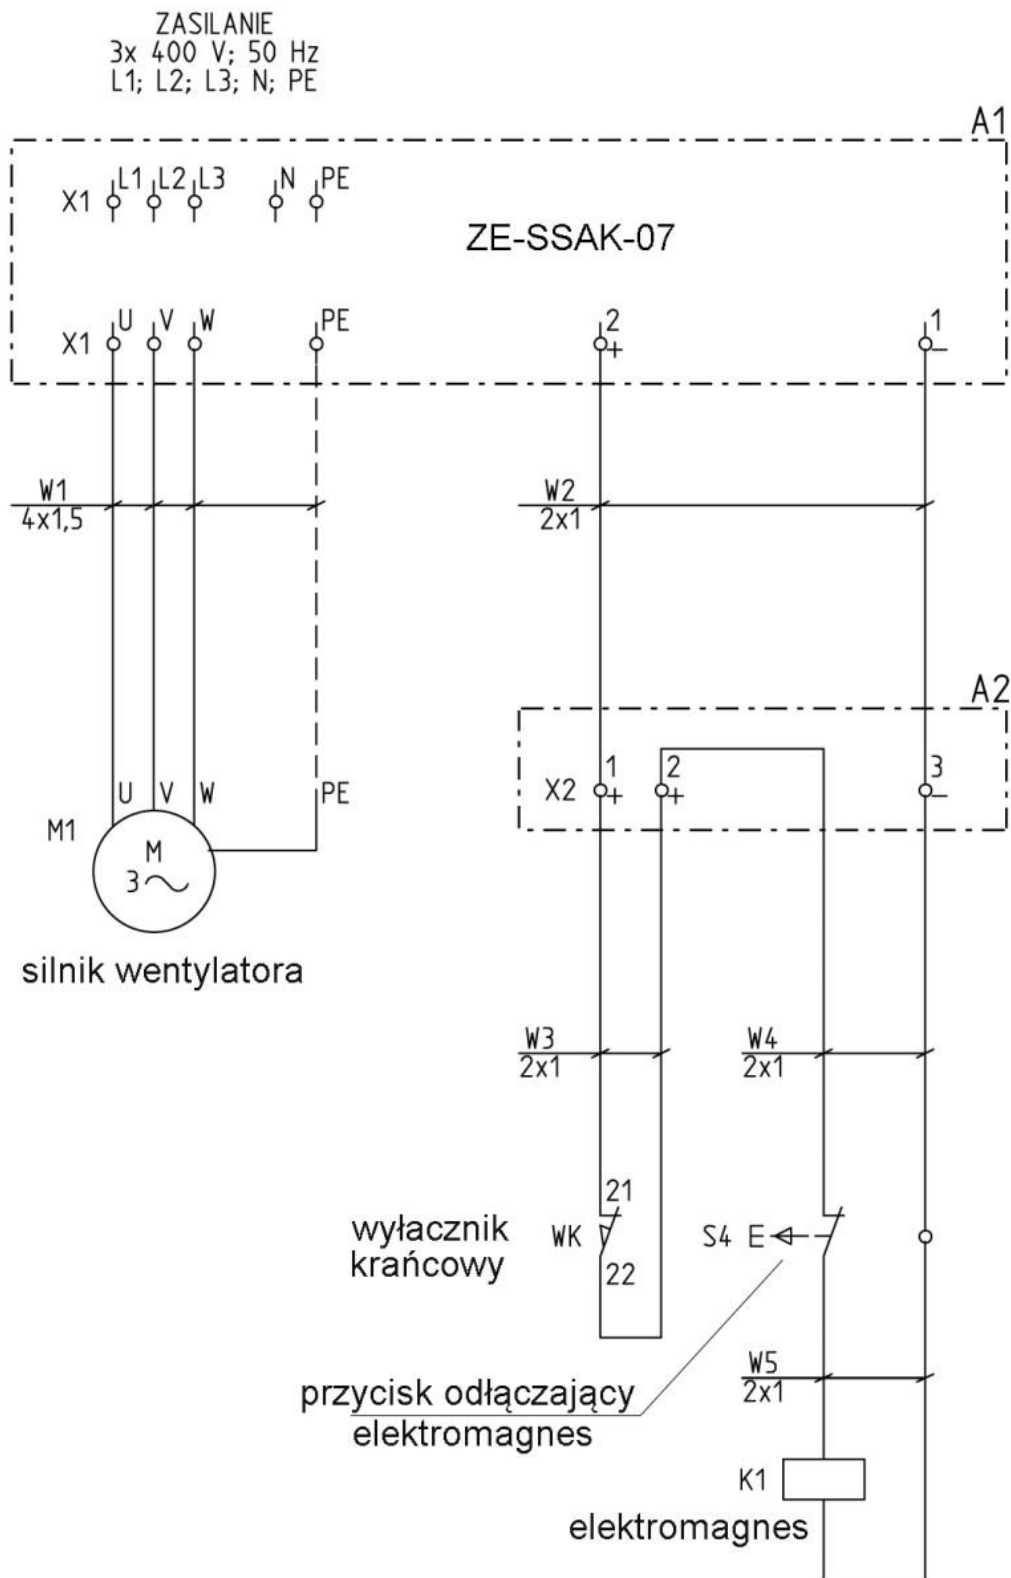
ZASILANIE
3x 400 V; 50 Hz
L1; L2; L3; N; PE

A1

X1 L1 L2 L3 N PE

ZE-SSAK-07

X1 U V W PE

2 +

1 −

W1
4x1,5

W2
2x1

A2

X2 1 + 2 +

3 −

U V W PE

M1

M
3~

silnik wentylatora

W3
2x1

W4
2x1

21

wyłacznik krańcowy

WK

22

S4 E

przycisk odłączający elektromagnes

W5
2x1

K1

elektromagnes